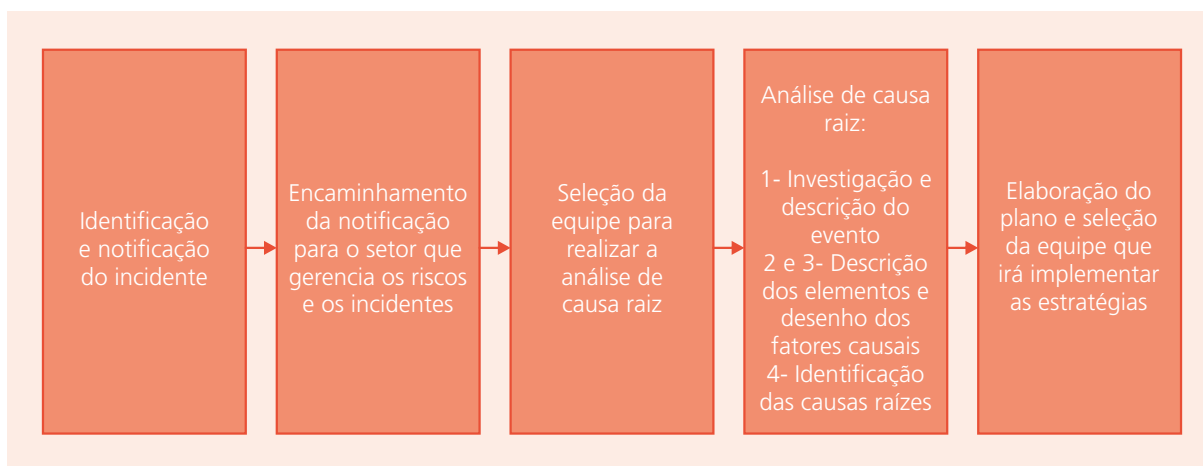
Identificação e notificação do incidente

Encaminhamento da notificação para o setor que gerencia os riscos e os incidentes

Seleção da equipe para realizar a análise de causa raiz

Análise de causa raiz:

1- Investigação e descrição do evento
2 e 3- Descrição dos elementos e desenho dos fatores causais
4- Identificação das causas raízes

Elaboração do plano e seleção da equipe que irá implementar as estratégias